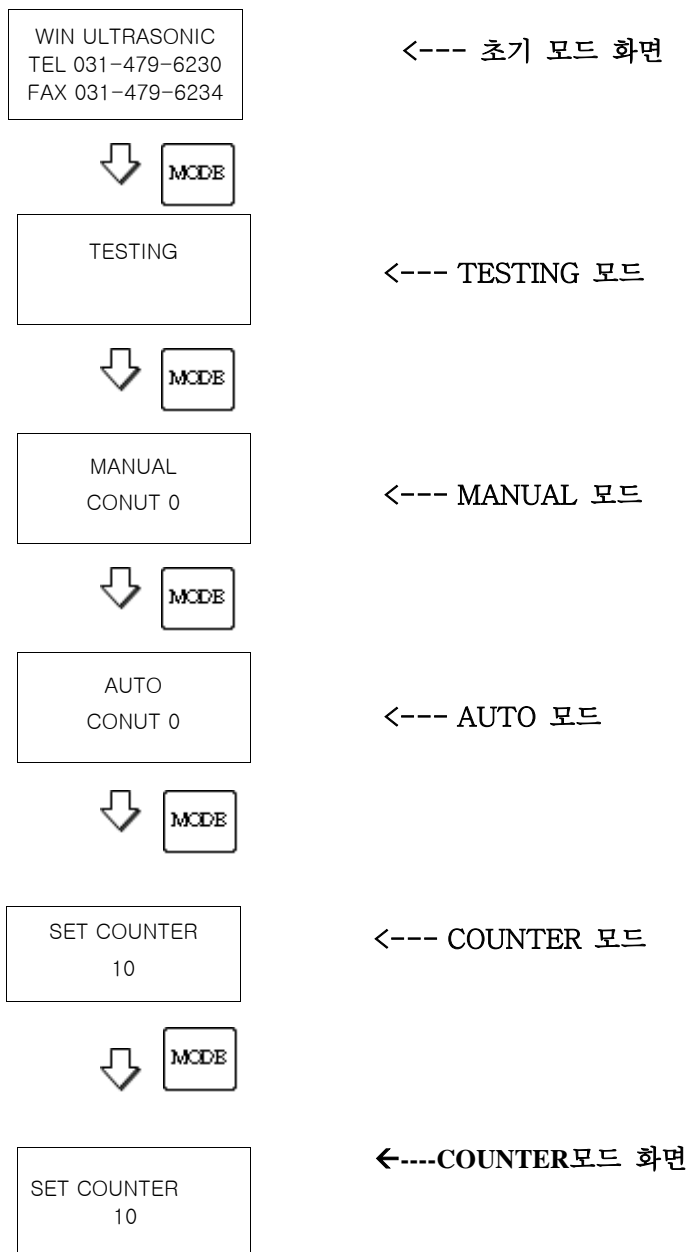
WIN ULTRASONIC
TEL 031-479-6230
FAX 031-479-6234

<--- 초기 모드 화면

MODE

TESTING

<--- TESTING 모드

MODE

MANUAL
CONUT 0

<--- MANUAL 모드

MODE

AUTO
CONUT 0

<--- AUTO 모드

MODE

SET COUNTER
10

<--- COUNTER 모드

MODE

SET COUNTER
10

←----COUNTER모드 화면